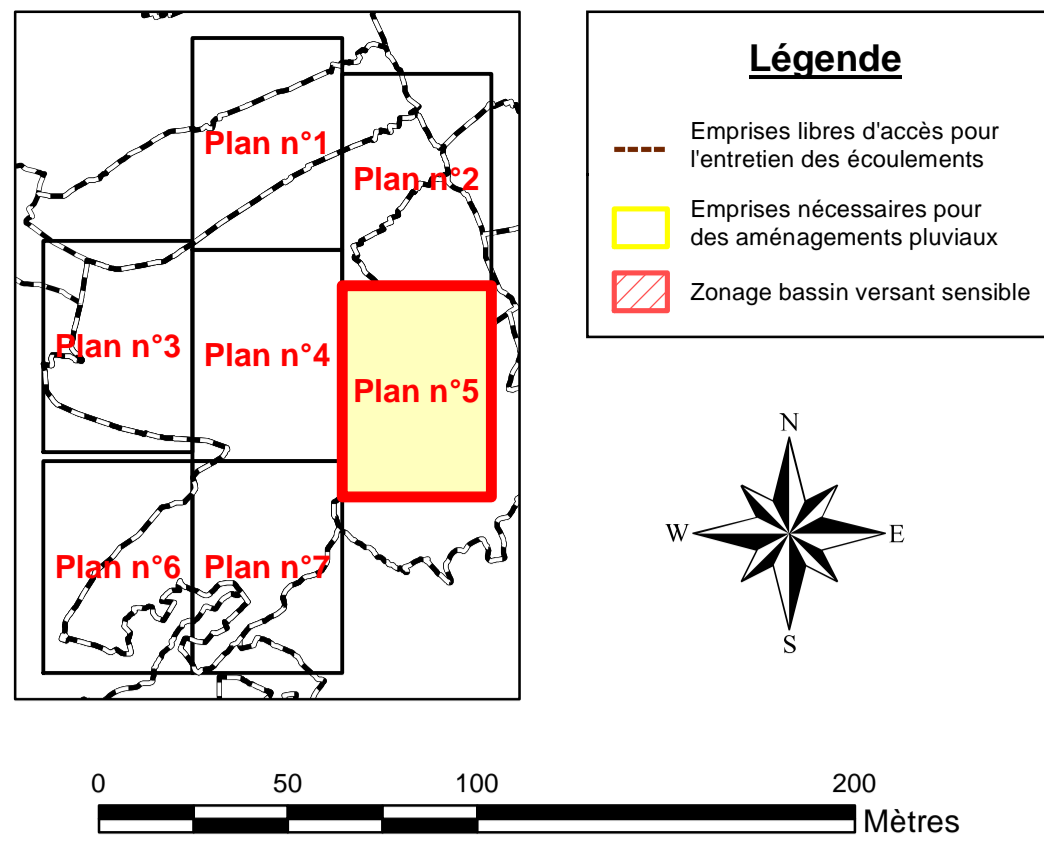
Plan n°1

Plan n°2

Plan n°3

Plan n°4

Plan n°5

Plan n°6

Plan n°7

Légende

Emprises libres d'accès pour l'entretien des écoulements

Emprises nécessaires pour des aménagements pluviaux

Zonage bassin versant sensible

N

W

E

S

0 50 100 200

Mètres